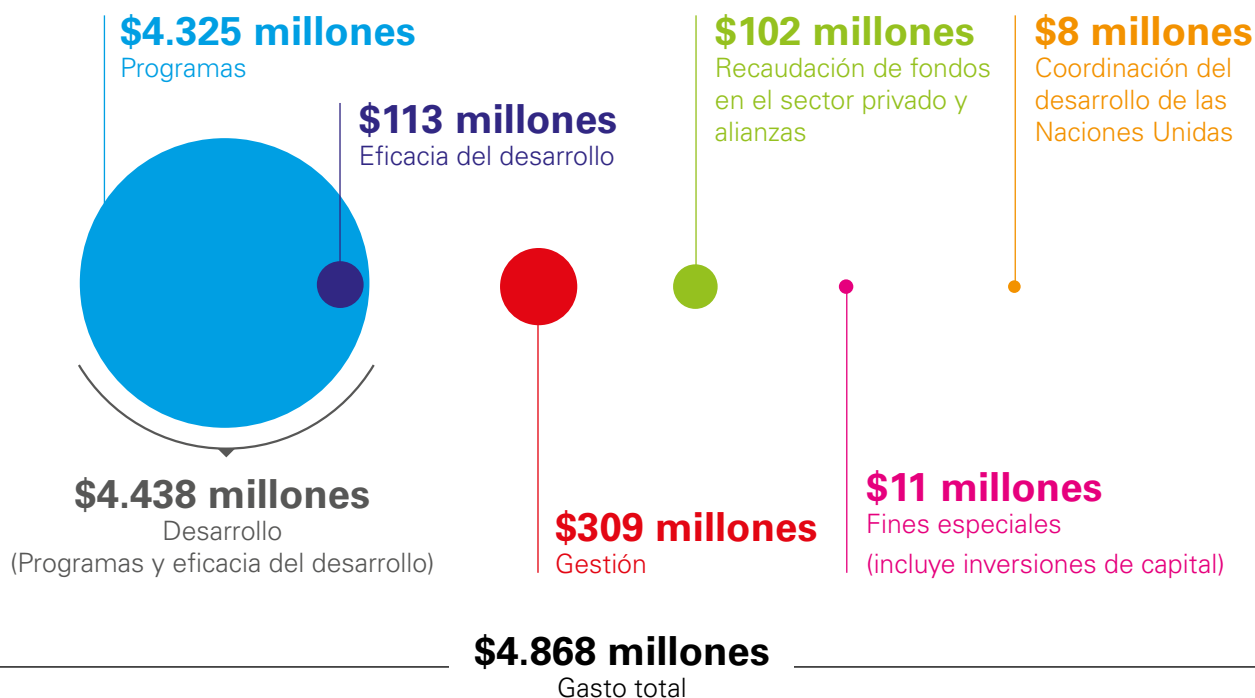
$4.325 millones
Programas

$113 millones
Eficacia del desarrollo

$102 millones
Recaudación de fondos en el sector privado y alianzas

$8 millones
Coordinación del desarrollo de las Naciones Unidas

$4.438 millones
Desarrollo
(Programas y eficacia del desarrollo)

$309 millones
Gestión

$11 millones
Fines especiales
(incluye inversiones de capital)

$4.868 millones
Gasto total